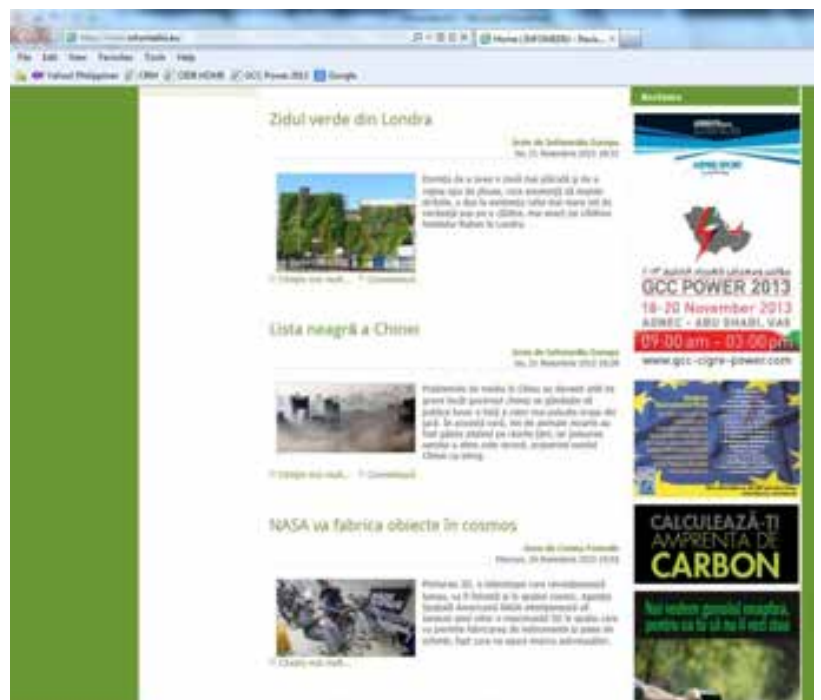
File Edit View Favorites Tools Help

Zidul verde din Londra

Lista neagră a Chinei

NASA va fabrica obiecte în cosmos

Reclama

GCC POWER 2013

18-20 November 2013

ADNEC - ABU DHABI, UAE

09:00 am - 03:00 pm

www.gcc-cigre-power.com

CALCULEAZĂ-ȚI AMPRENTA DE CARBON

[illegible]